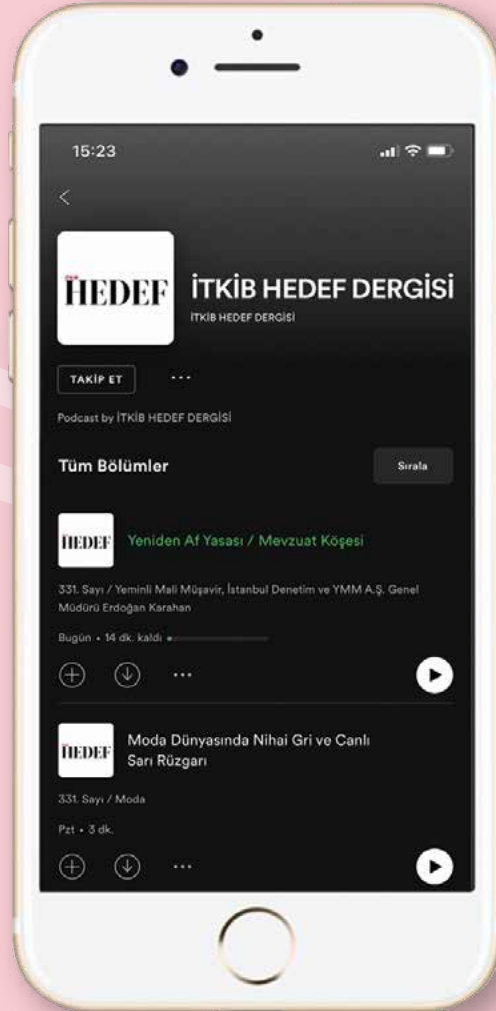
15:23

HEDEF

İTKİB HEDEF DERGİSİ

İTKİB HEDEF DERGİSİ

TAKİP ET

...

Podcast by İTKİB HEDEF DERGİSİ

Tüm Bölümler

Sırala

HEDEF

Yeniden Af Yasası / Mevzuat Köşesi

331. Sayı / Yeminli Mali Müşavir, İstanbul Denetim ve YMM A.Ş. Genel Müdürü Erdoğan Karahan

Bugün • 14 dk. kaldı

...

HEDEF

Moda Dünyasında Nihai Gri ve Canlı Sarı Rüzgarı

331. Sayı / Moda

Pzt • 3 dk.

...